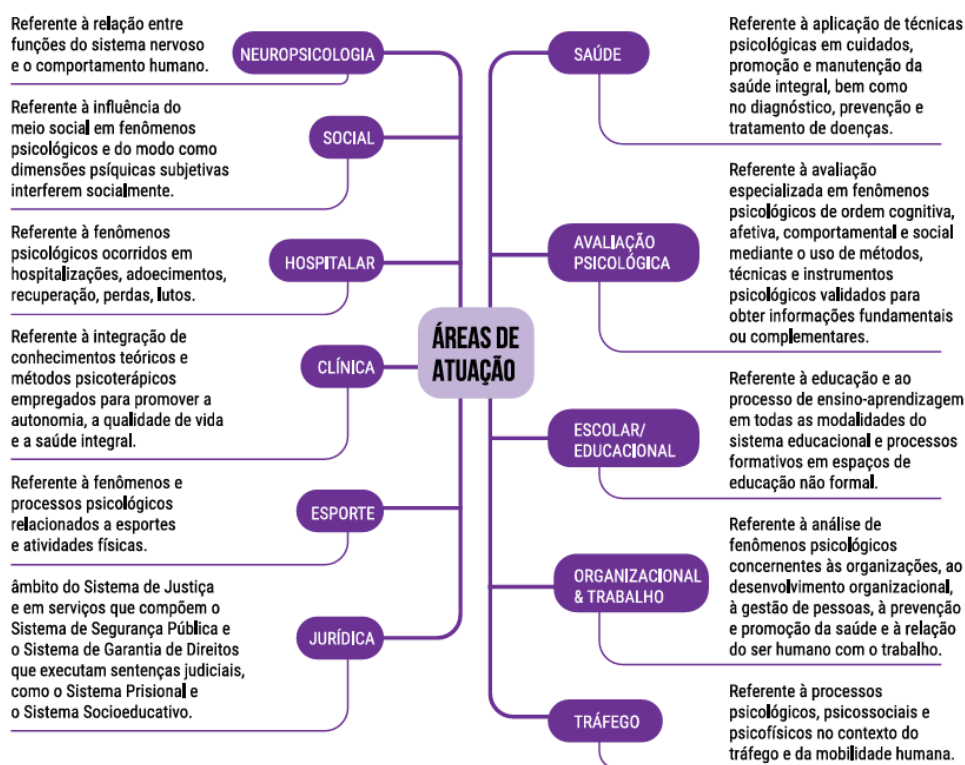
ÁREAS DE ATUAÇÃO

NEUROPSICOLOGIA
Referente à relação entre funções do sistema nervoso e o comportamento humano.

SOCIAL
Referente à influência do meio social em fenômenos psicológicos e do modo como dimensões psíquicas subjetivas interferem socialmente.

HOSPITALAR
Referente à fenômenos psicológicos ocorridos em hospitalizações, adoecimentos, recuperação, perdas, lutos.

CLÍNICA
Referente à integração de conhecimentos teóricos e métodos psicoterápicos empregados para promover a autonomia, a qualidade de vida e a saúde integral.

ESPORTE
Referente à fenômenos e processos psicológicos relacionados a esportes e atividades físicas.

JURÍDICA
âmbito do Sistema de Justiça e em serviços que compõem o Sistema de Segurança Pública e o Sistema de Garantia de Direitos que executam sentenças judiciais, como o Sistema Prisional e o Sistema Socioeducativo.

SAÚDE
Referente à aplicação de técnicas psicológicas em cuidados, promoção e manutenção da saúde integral, bem como no diagnóstico, prevenção e tratamento de doenças.

AVALIAÇÃO PSICOLÓGICA
Referente à avaliação especializada em fenômenos psicológicos de ordem cognitiva, afetiva, comportamental e social mediante o uso de métodos, técnicas e instrumentos psicológicos validados para obter informações fundamentais ou complementares.

ESCOLAR/ EDUCACIONAL
Referente à educação e ao processo de ensino-aprendizagem em todas as modalidades do sistema educacional e processos formativos em espaços de educação não formal.

ORGANIZACIONAL & TRABALHO
Referente à análise de fenômenos psicológicos concernentes às organizações, ao desenvolvimento organizacional, à gestão de pessoas, à prevenção e promoção da saúde e à relação do ser humano com o trabalho.

TRÁFEGO
Referente à processos psicológicos, psicossociais e psicofísicos no contexto do tráfego e da mobilidade humana.